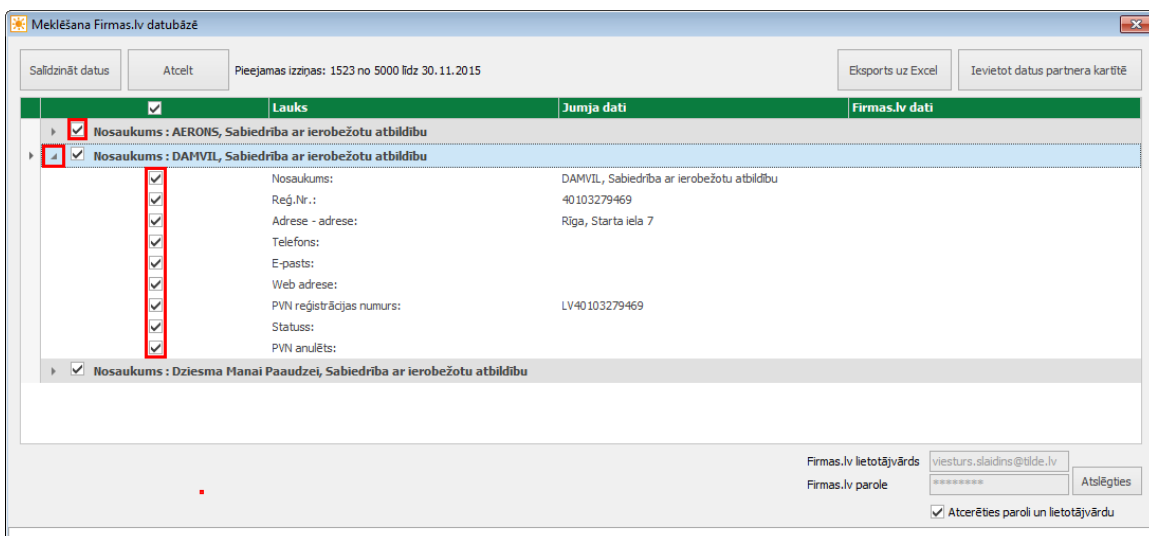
Meklēšana Firmas.lv datubāzē

Salīdzināt datus | Atcelt | Pieejamas izziņas: 1523 no 5000 līdz 30.11.2015 | Eksports uz Excel | Ievietot datus partnera kartītē

| | Lauks | Jumja dati | Firmas.lv dati |
|---|---|---|---|
| Nosaukums : AERONS, Sabiedrība ar ierobežotu atbildību | | | |
| Nosaukums : DAMVIL, Sabiedrība ar ierobežotu atbildību | | | |
| | Nosaukums: | DAMVIL, Sabiedrība ar ierobežotu atbildību | |
| | Reģ.Nr.: | 40103279469 | |
| | Adrese - adrese: | Rīga, Starta iela 7 | |
| | Telefons: | | |
| | E-pasts: | | |
| | Web adrese: | | |
| | PVN reģistrācijas numurs: | LV40103279469 | |
| | Statuss: | | |
| | PVN anulēts: | | |
| Nosaukums : Dziesma Manai Paaudzei, Sabiedrība ar ierobežotu atbildību | | | |

Firmas.lv lietotājvārds viesturs.slaidins@tilde.lv
Firmas.lv parole ••••••••
Atslēgties
Atcerēties paroli un lietotājvārdu